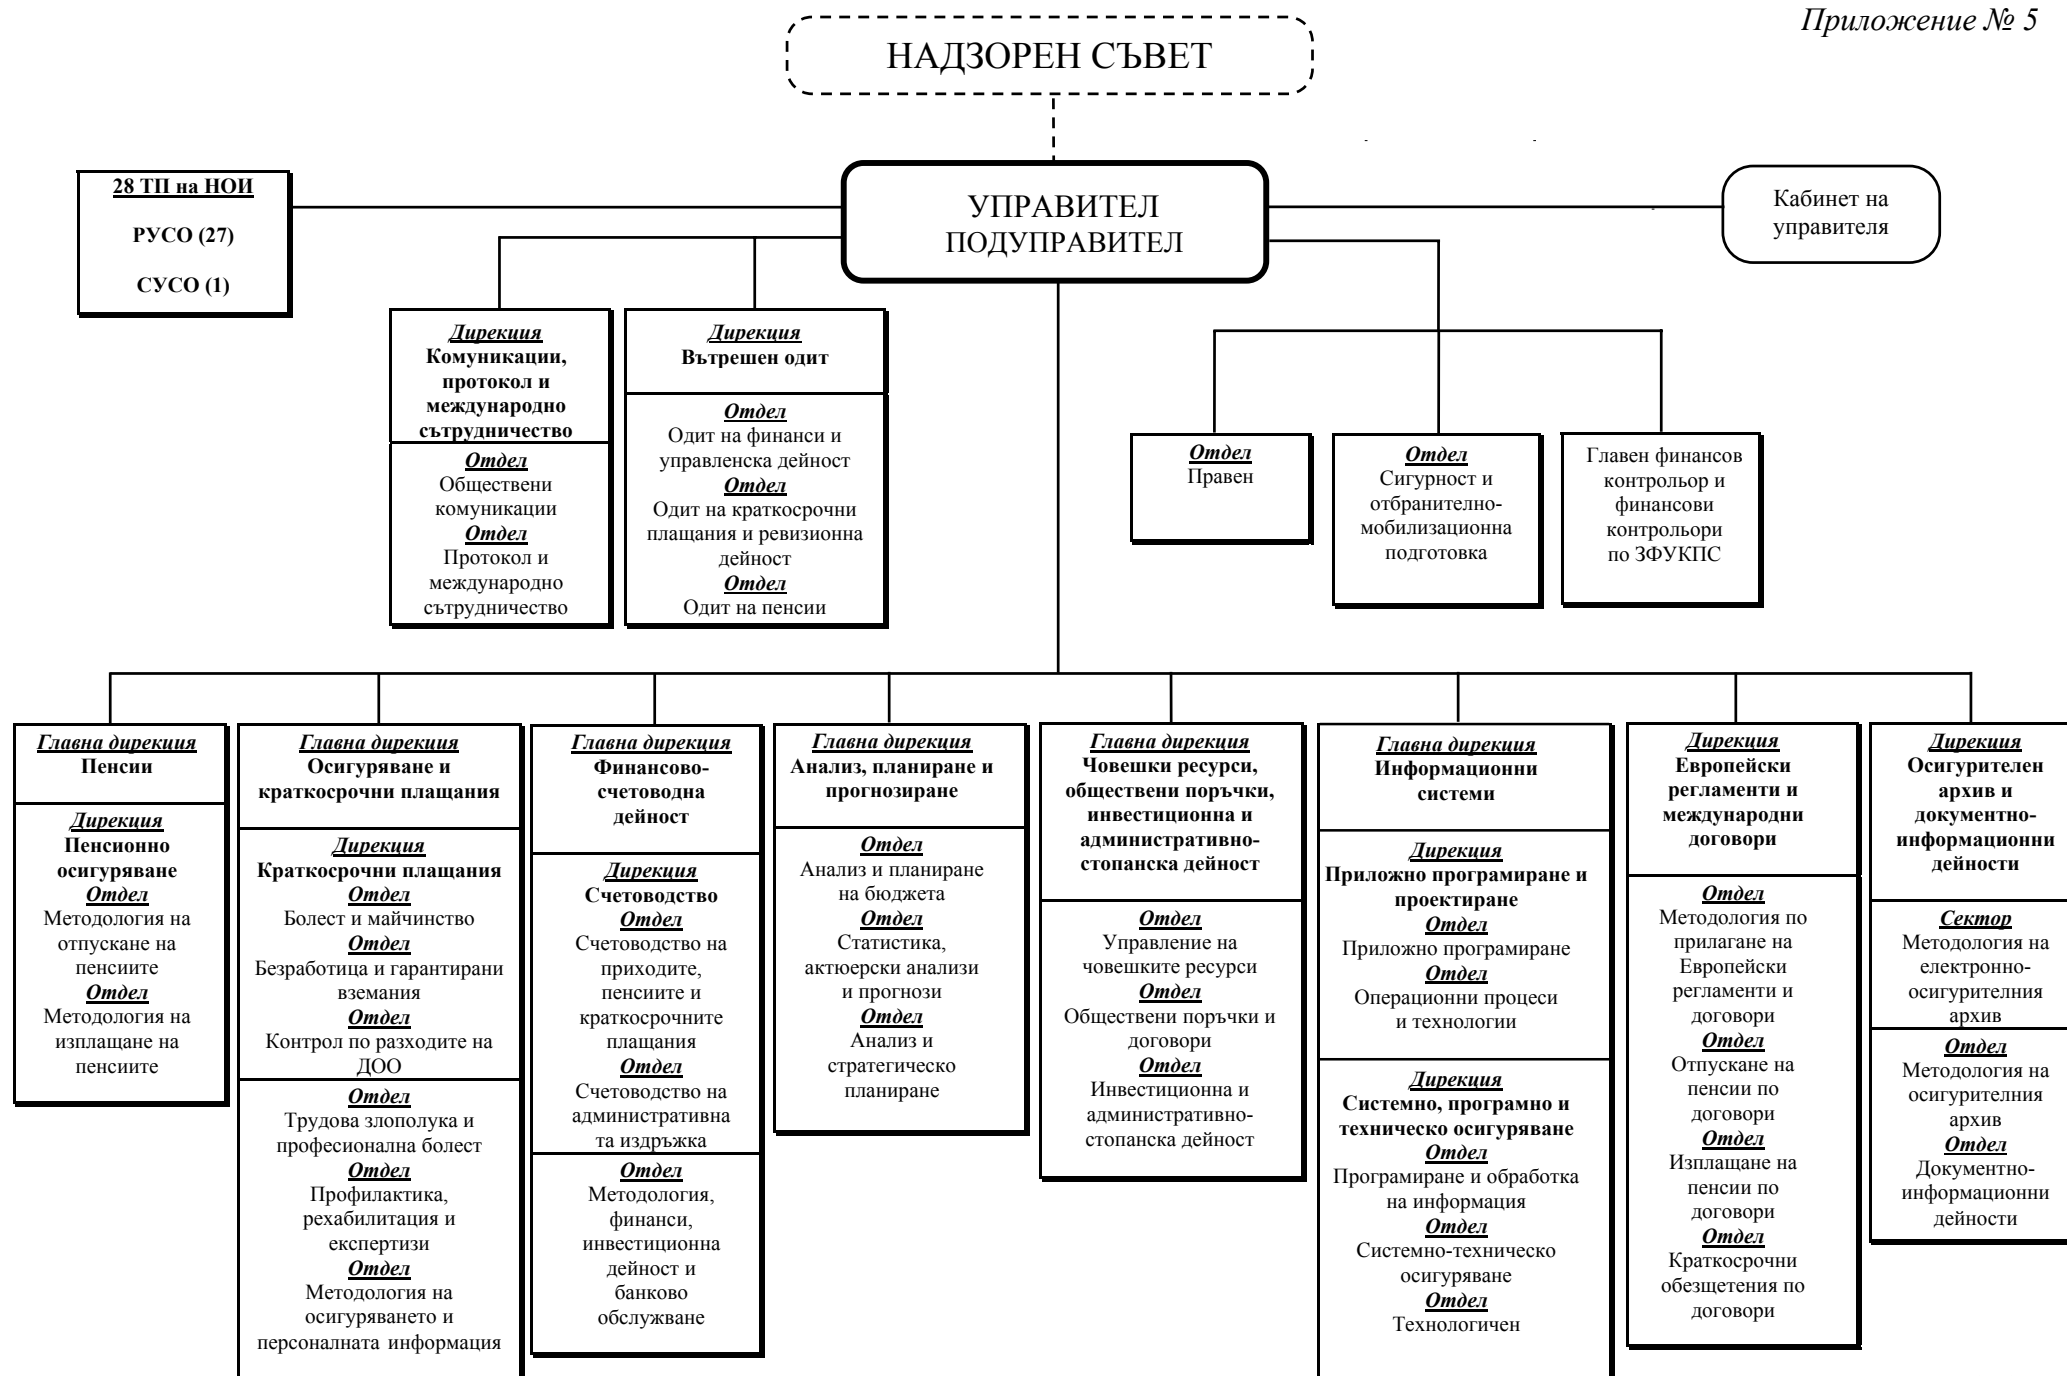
Приложение № 5

НАДЗОРЕН СЪВЕТ

28 ТП на НОИ

РУСО (27)

СУСО (1)

УПРАВИТЕЛ
ПОДУПРАВИТЕЛ

Кабинет на управителя

Дирекция
Комуникации, протокол и международно сътрудничество

Отдел
Обществени комуникации
Отдел
Протокол и международно сътрудничество

Дирекция
Вътрешен одит

Отдел
Одит на финанси и управленска дейност
Отдел
Одит на краткосрочни плащания и ревизионна дейност
Отдел
Одит на пенсии

Отдел
Правен

Отдел
Сигурност и отбранително-мобилизационна подготовка

Главен финансов контрольор и финансови контрольори по ЗФУКПС

Главна дирекция
Пенсии

Дирекция
Пенсионно осигуряване
Отдел
Методология на отпускане на пенсиите
Отдел
Методология на изплащане на пенсиите

Главна дирекция
Осигуряване и краткосрочни плащания

Дирекция
Краткосрочни плащания
Отдел
Болест и майчинство
Отдел
Безработица и гарантирани вземания
Отдел
Контрол по разходите на ДОО

Отдел
Трудова злополука и професионална болест
Отдел
Профилактика, рехабилитация и експертизи
Отдел
Методология на осигуряването и персоналната информация

Главна дирекция
Финансово-счетоводна дейност

Дирекция
Счетоводство
Отдел
Счетоводство на приходите, пенсиите и краткосрочните плащания
Отдел
Счетоводство на административната издръжка

Отдел
Методология, финанси, инвестиционна дейност и банково обслужване

Главна дирекция
Анализ, планиране и прогнозиране

Отдел
Анализ и планиране на бюджета
Отдел
Статистика, актюерски анализи и прогнози
Отдел
Анализ и стратегическо планиране

Главна дирекция
Човешки ресурси, обществени поръчки, инвестиционна и административно-стопанска дейност

Отдел
Управление на човешките ресурси
Отдел
Обществени поръчки и договори
Отдел
Инвестиционна и административно-стопанска дейност

Главна дирекция
Информационни системи

Дирекция
Приложно програмиране и проектиране
Отдел
Приложно програмиране
Отдел
Операционни процеси и технологии

Дирекция
Системно, програмно и техническо осигуряване
Отдел
Програмиране и обработка на информация
Отдел
Системно-техническо осигуряване
Отдел
Технологичен

Дирекция
Европейски регламенти и международни договори

Отдел
Методология по прилагане на Европейски регламенти и договори
Отдел
Отпускане на пенсии по договори
Отдел
Изплащане на пенсии по договори
Отдел
Краткосрочни обезщетения по договори

Дирекция
Осигурителен архив и документно-информационни дейности

Сектор
Методология на електронно-осигурителния архив

Отдел
Методология на осигурителния архив
Отдел
Документно-информационни дейности